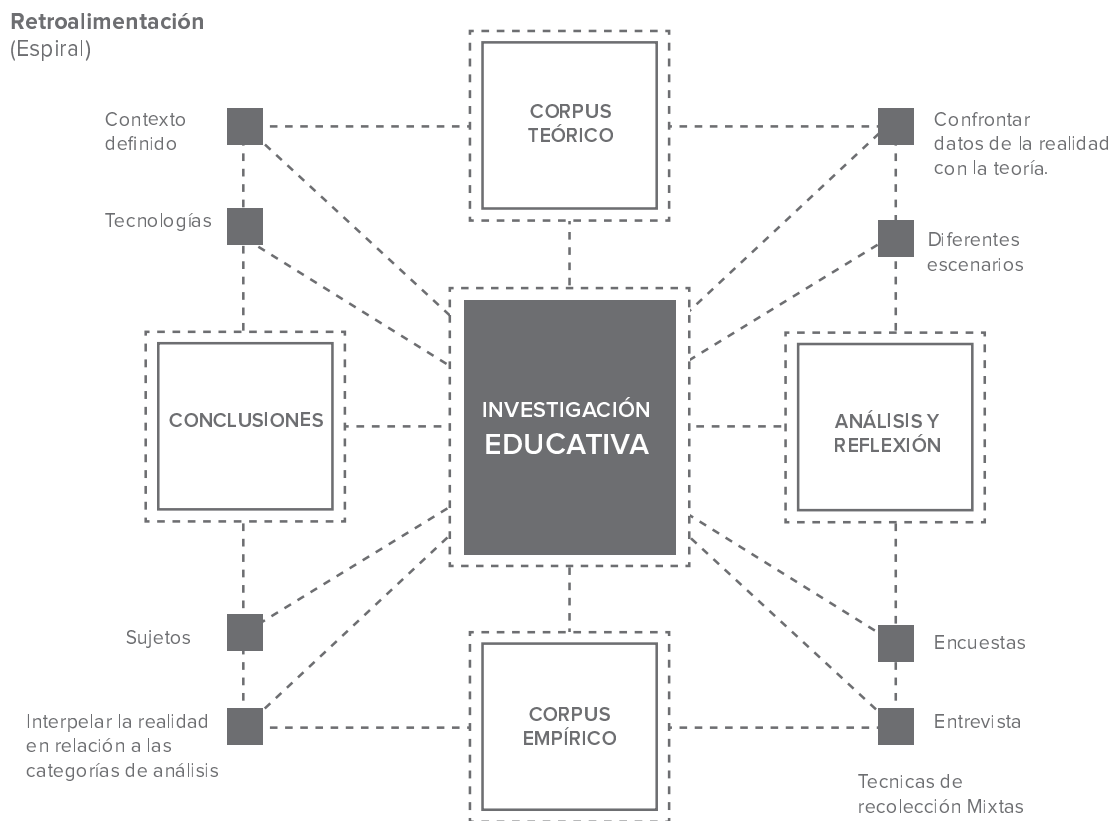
Retroalimentación
(Espiral)

Contexto definido

CORPUS TEÓRICO

Confrontar datos de la realidad con la teoría.

Tecnologías

Diferentes escenarios

CONCLUSIONES

INVESTIGACIÓN EDUCATIVA

ANÁLISIS Y REFLEXIÓN

Sujetos

Encuestas

Interpelar la realidad en relación a las categorías de análisis

CORPUS EMPÍRICO

Entrevista

Tecnicas de recolección Mixtas